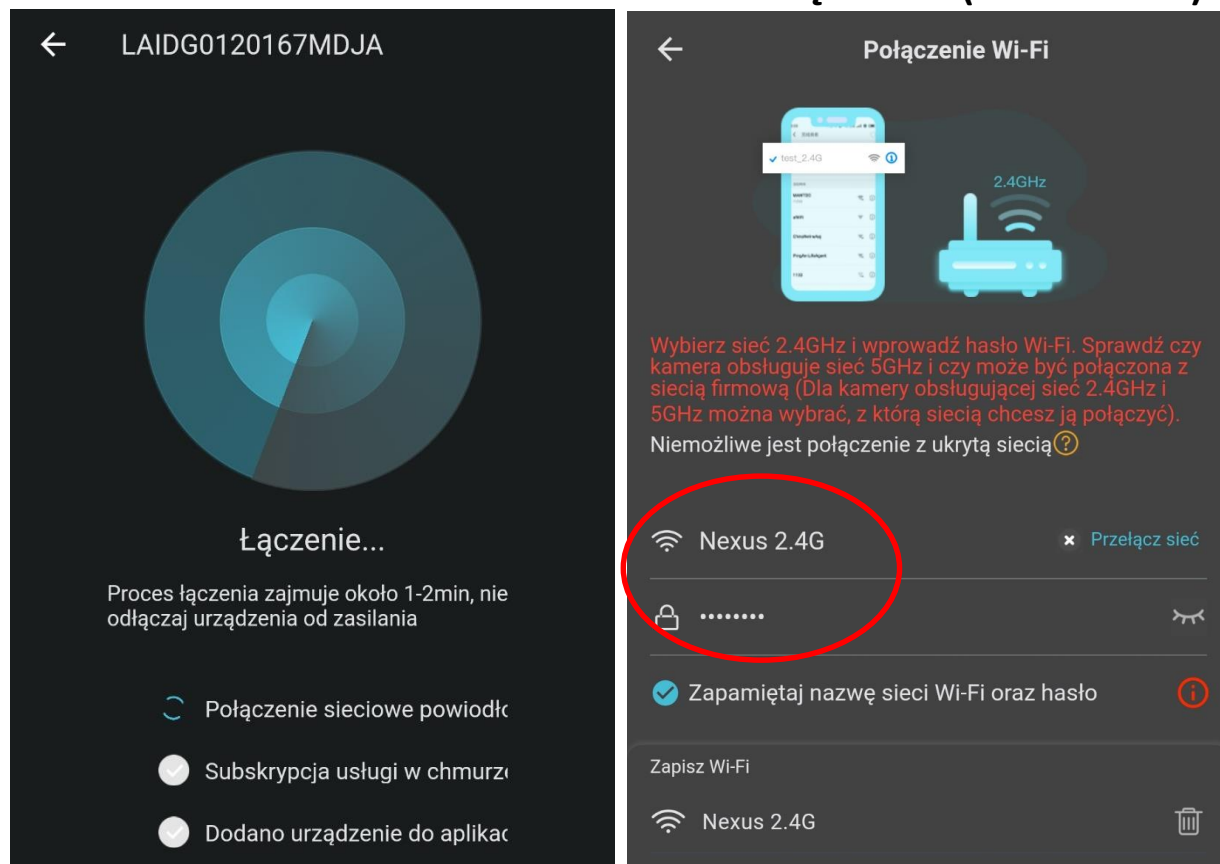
LAIDG0120167MDJA

Łączenie...

Proces łączenia zajmuje około 1-2min, nie odłączaj urządzenia od zasilania

Połączenie sieciowe powiodło

Subskrypcja usługi w chmurz

Dodano urządzenie do aplikac

Połączenie Wi-Fi

test_2.4G

2.4GHz

Wybierz sieć 2.4GHz i wprowadź hasło Wi-Fi. Sprawdź czy kamera obsługuje sieć 5GHz i czy może być połączona z siecią firmową (Dla kamery obsługującej sieć 2.4GHz i 5GHz można wybrać, z którą siecią chcesz ją połączyć).

Niemożliwe jest połączenie z ukrytą siecią

Nexus 2.4G

Przełącz sieć

••••••••

Zapamiętaj nazwę sieci Wi-Fi oraz hasło

Zapisz Wi-Fi

Nexus 2.4G